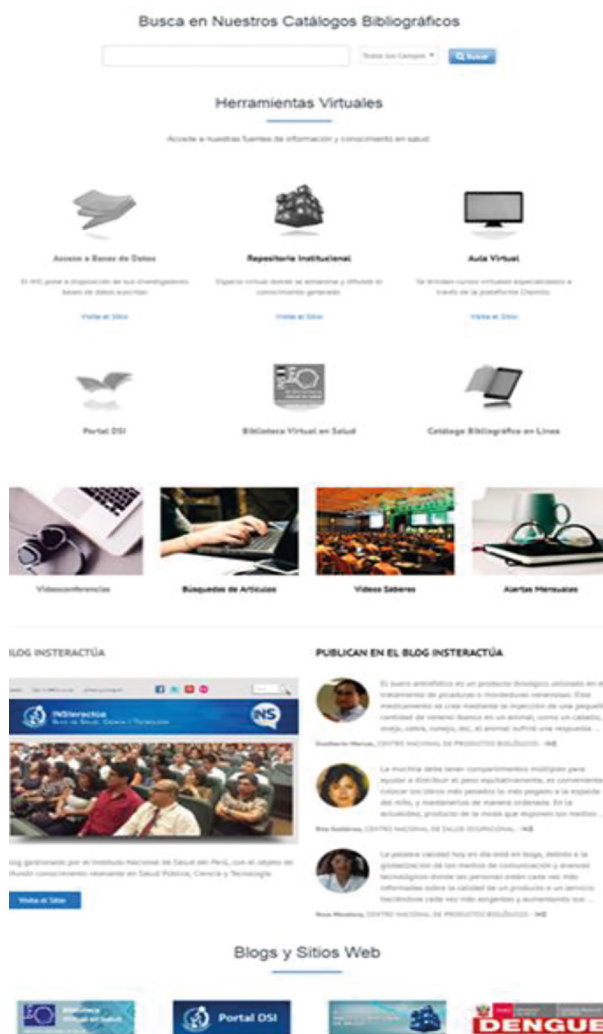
Busca en Nuestros Catálogos Bibliográficos

Todos los Campos ▾ Buscar

Herramientas Virtuales

Accede a nuestras fuentes de información y conocimiento en salud.

Acceso a Bases de Datos

El INS pone a disposición de sus investigadores bases de datos suscritas.

Visita el Sitio

Repositorio Institucional

Espacio virtual donde se almacena y difunde el conocimiento generado.

Visita el Sitio

Aula Virtual

Se brindan cursos virtuales especializados a través de la plataforma Chamilo.

Visita el Sitio

Portal DSI

Biblioteca Virtual en Salud

Catálogo Bibliográfico en Línea

Videoconferencias

Búsquedas de Artículos

Videos Saberes

Alertas Mensuales

BLOG INSTERACTÚA

INSteractúa

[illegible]

Blog gestionado por el Instituto Nacional de Salud del Perú, con el objeto de difundir conocimiento relevante en Salud Pública, Ciencia y Tecnología.

Visita el Sitio

PUBLICAN EN EL BLOG INSTERACTÚA

El suero antiofídico es un producto biológico utilizado en el tratamiento de picaduras o mordeduras venenosas. Este medicamento se crea mediante la inyección de una pequeña cantidad de veneno blanco en un animal, como un caballo, oveja, cabra, conejo, etc. el animal sufrirá una respuesta ...

Dagoberto Marcas, CENTRO NACIONAL DE PRODUCTOS BIOLÓGICOS - INS

La mochila debe tener compartimientos múltiples para ayudar a distribuir el peso equitativamente, es conveniente colocar los libros más pesados lo más pegado a la espalda del niño, y mantenerlos de manera ordenada. En la actualidad, producto de la moda que exponen los medios ...

Rita Gutiérrez, CENTRO NACIONAL DE SALUD OCUPACIONAL - INS

La palabra calidad hoy en día está en boga, debido a la globalización de los medios de comunicación y avances tecnológicos donde las personas están cada vez más informadas sobre la calidad de un producto o un servicio, haciéndose cada vez más exigentes y aumentando sus ...

Rosa Mendoza, CENTRO NACIONAL DE PRODUCTOS BIOLÓGICOS - INS

Blogs y Sitios Web

Biblioteca Virtual en Salud

Portal DSI

DENGUE